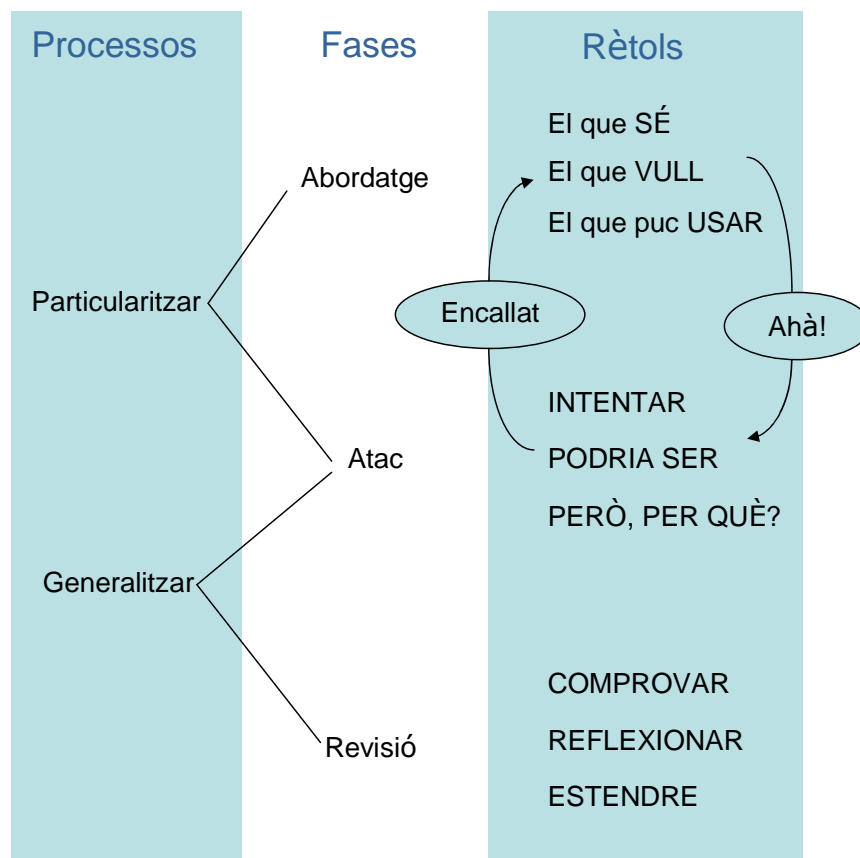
Processos

Particularitzar

Generalitzar

Fases

Abordatge

Atac

Revisió

Rètols

El que SÉ

El que VULL

El que puc USAR

Encallat

Ahà!

INTENTAR

PODRIA SER

PERÒ, PER QUÈ?

COMPROVAR

REFLEXIONAR

ESTENDRE